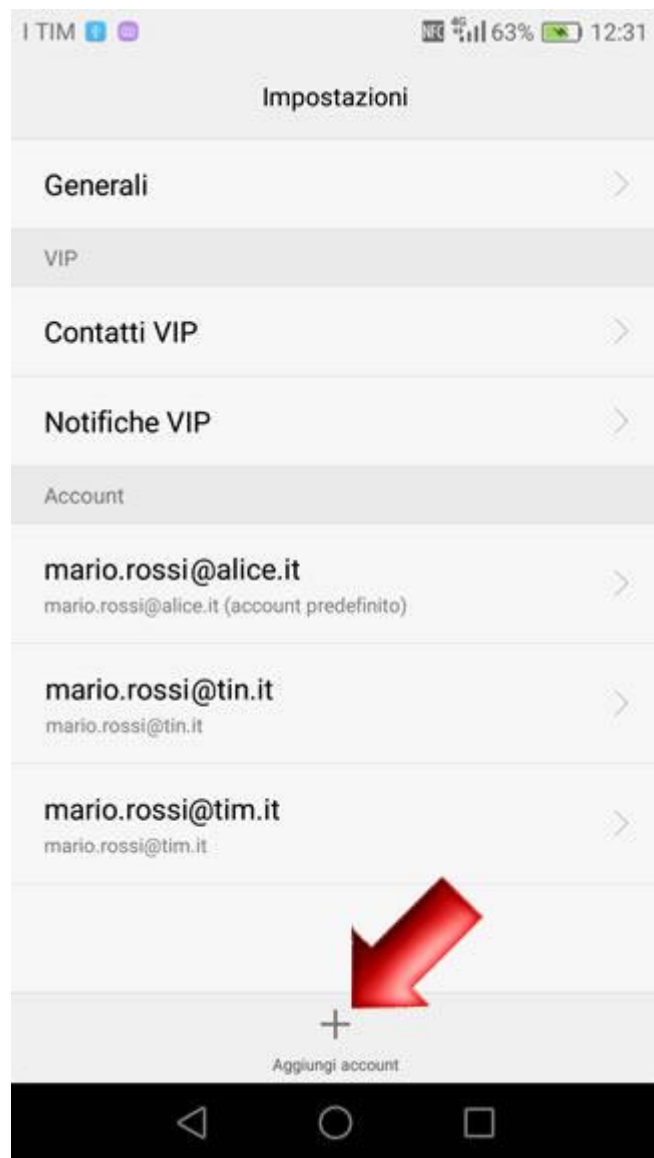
I TIM
NFC 4G 63% 12:31

Impostazioni

Generali

VIP

Contatti VIP

Notifiche VIP

Account

mario.rossi@alice.it
mario.rossi@alice.it (account predefinito)

mario.rossi@tin.it
mario.rossi@tin.it

mario.rossi@tim.it
mario.rossi@tim.it

+
Aggiungi account